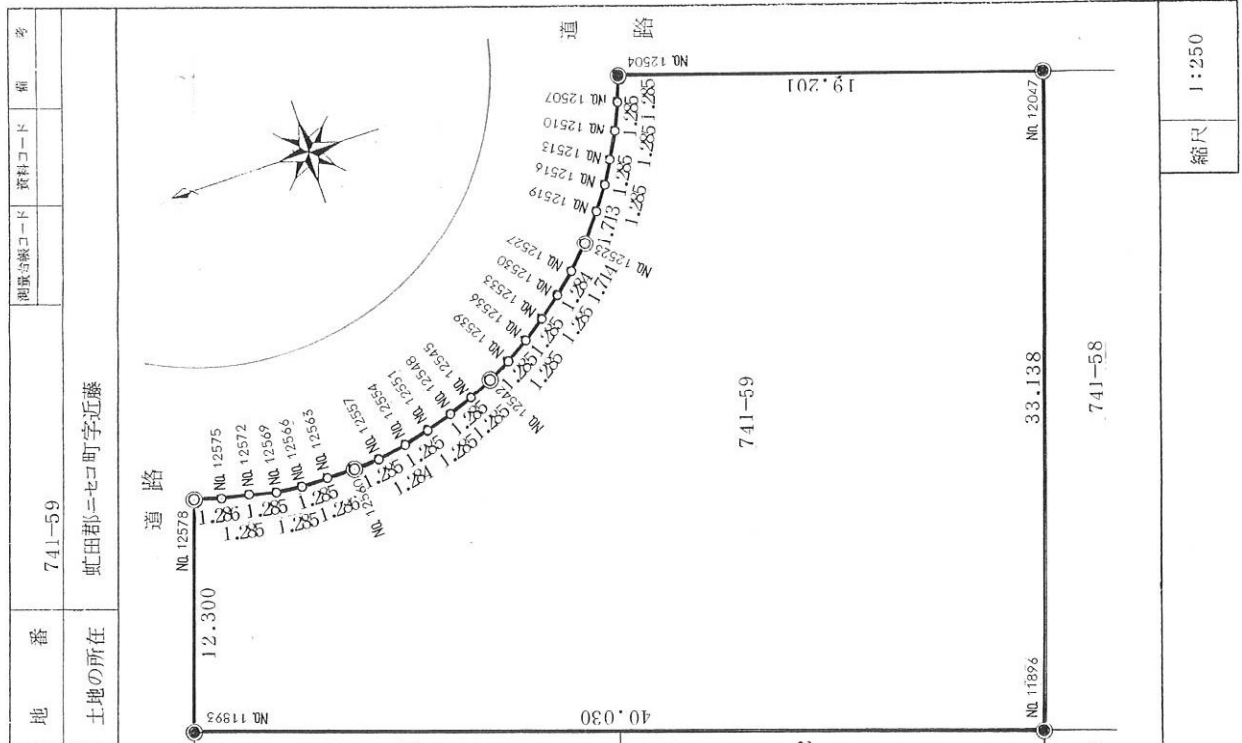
地 番
741−59
土地の所在
虻田郡ニセコ町字近藤
測量台帳コード
資料コード
備 考

道 路
道 路

NO 12504
NO 12507
NO 12510
NO 12513
NO 12516
NO 12519
NO 12522
NO 12523
NO 12527
NO 12530
NO 12533
NO 12536
NO 12539
NO 12542
NO 12545
NO 12548
NO 12551
NO 12554
NO 12557
NO 12560
NO 12563
NO 12566
NO 12569
NO 12572
NO 12575
NO 12578
NO 12047
NO 11896
NO 11893

1.285
1.285
1.285
1.285
1.285
1.285
1.713
1.284
1.714
1.285
1.285
1.285
1.285
1.285
1.285
1.285
1.285
1.285
1.284
1.285
1.285
1.285
1.285
1.285
1.285
1.285
1.285

19.201
33.138
40.030
12.300

741−59
741−58

縮尺
1:250